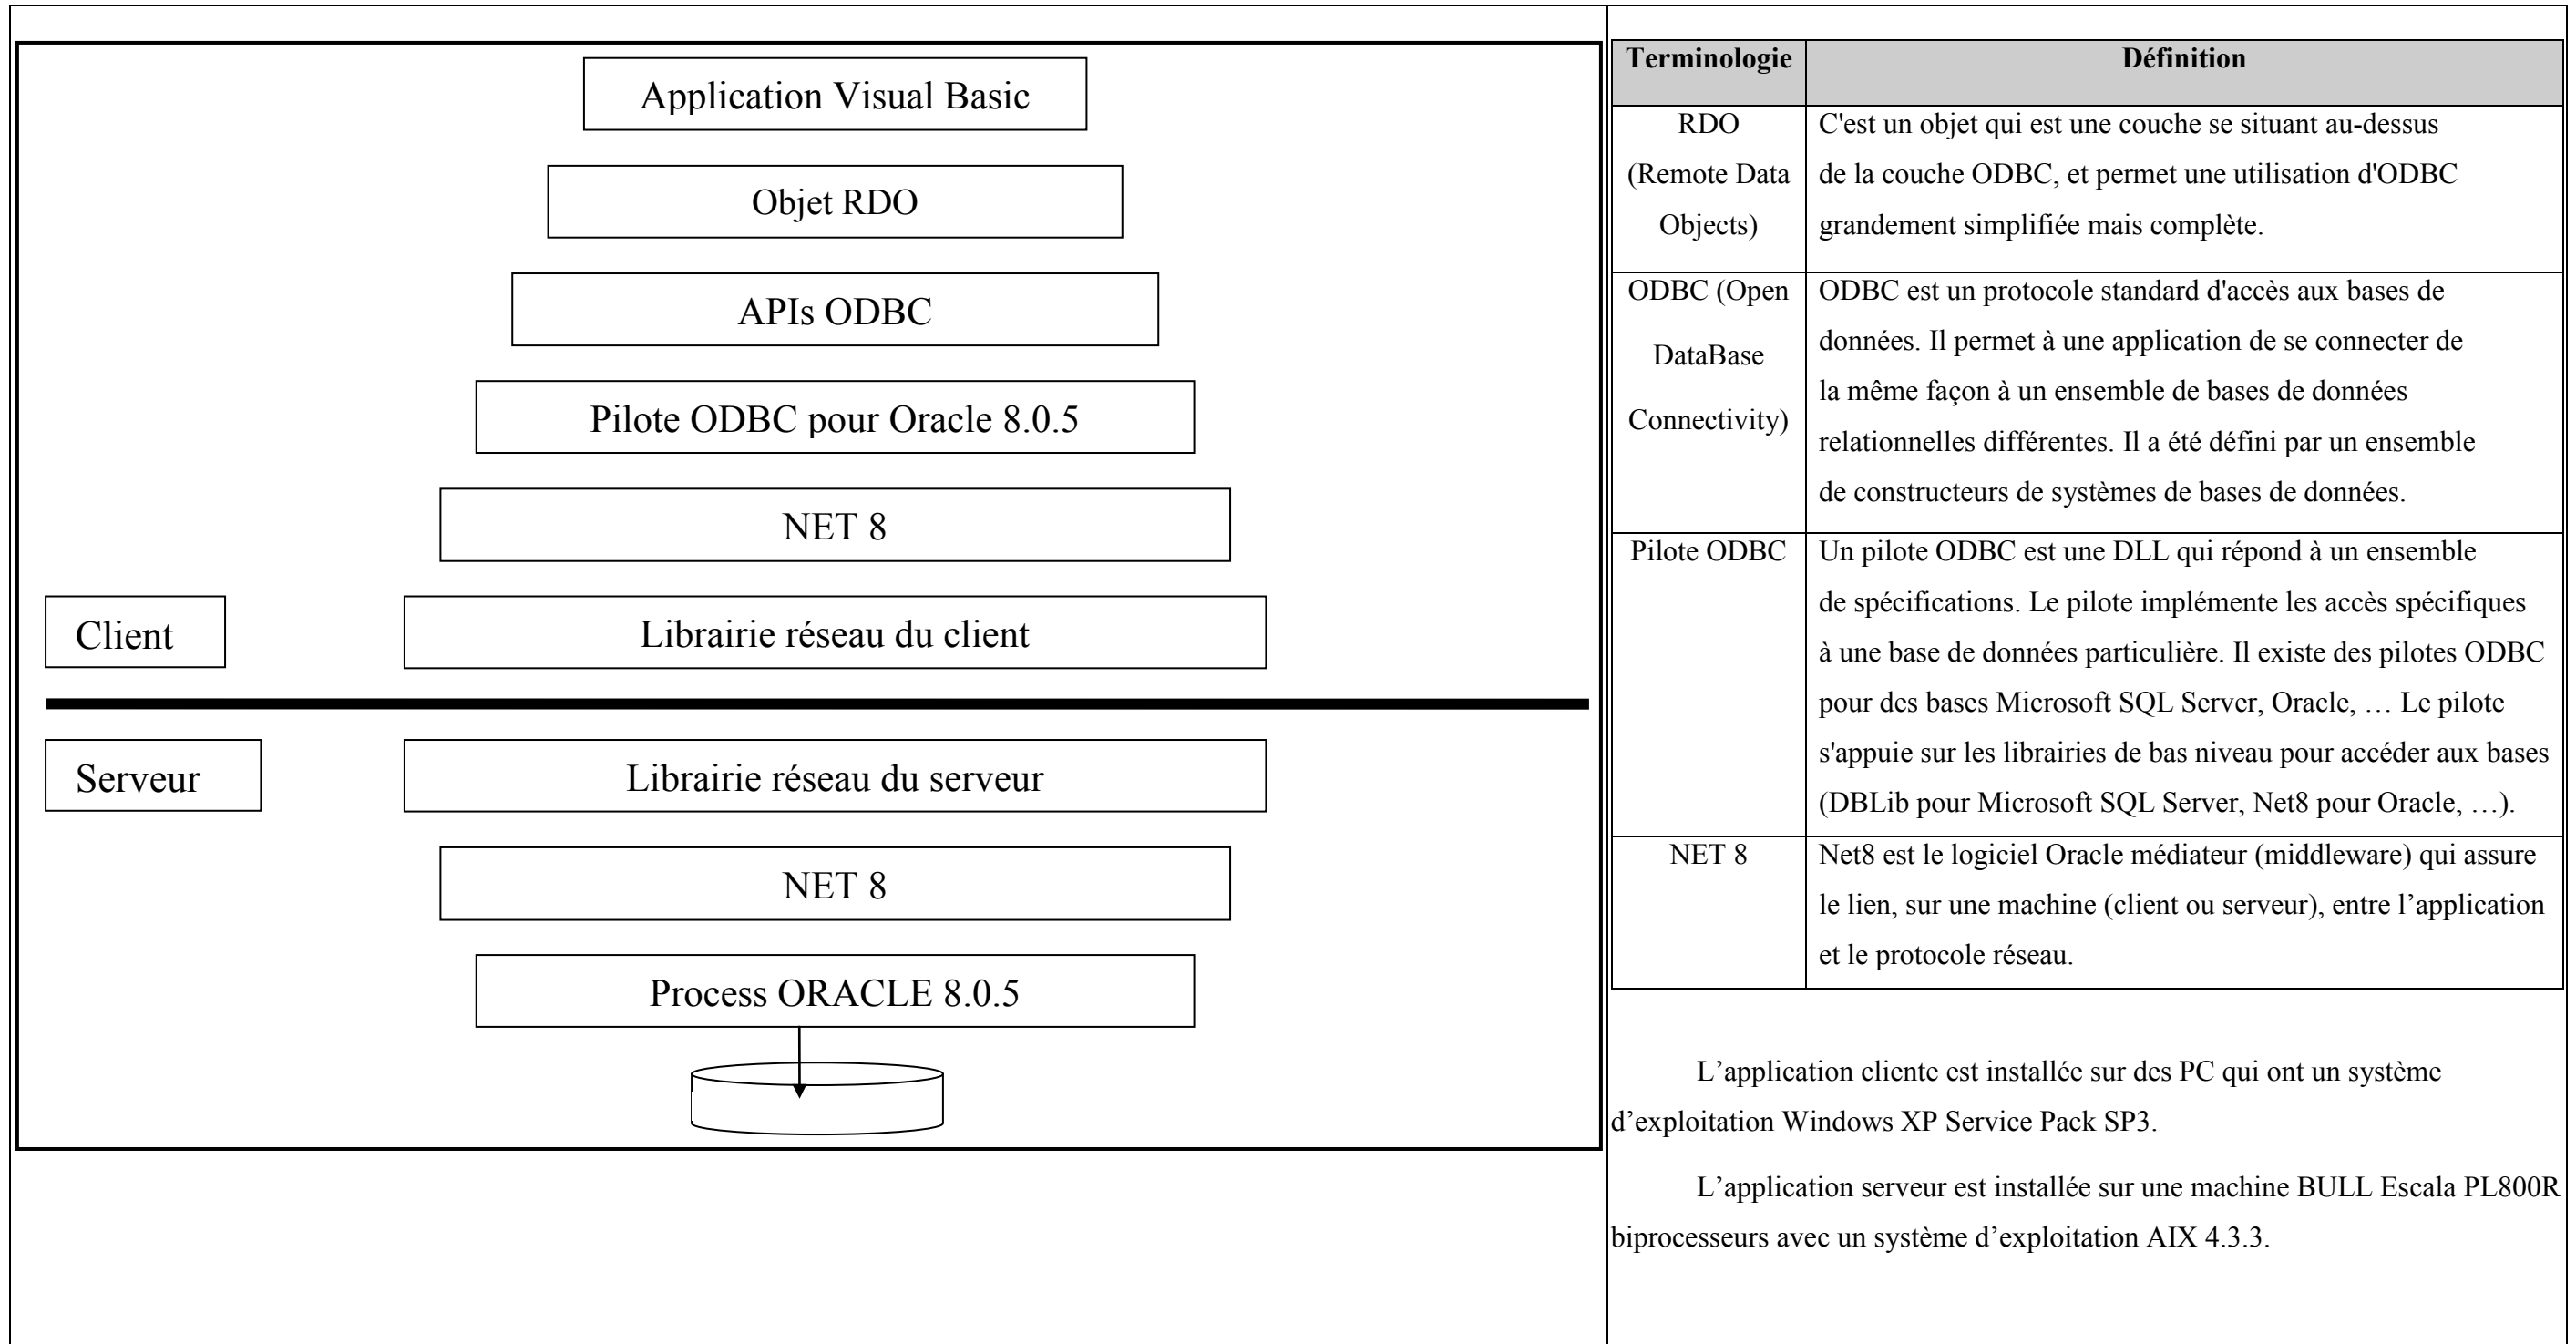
Application Visual Basic

Objet RDO

APIs ODBC

Pilote ODBC pour Oracle 8.0.5

NET 8

Client

Librairie réseau du client

Serveur

Librairie réseau du serveur

NET 8

Process ORACLE 8.0.5

| Terminologie | Définition |
|---|---|
| RDO (Remote Data Objects) | C'est un objet qui est une couche se situant au-dessus de la couche ODBC, et permet une utilisation d'ODBC grandement simplifiée mais complète. |
| ODBC (Open DataBase Connectivity) | ODBC est un protocole standard d'accès aux bases de données. Il permet à une application de se connecter de la même façon à un ensemble de bases de données relationnelles différentes. Il a été défini par un ensemble de constructeurs de systèmes de bases de données. |
| Pilote ODBC | Un pilote ODBC est une DLL qui répond à un ensemble de spécifications. Le pilote implémente les accès spécifiques à une base de données particulière. Il existe des pilotes ODBC pour des bases Microsoft SQL Server, Oracle, … Le pilote s'appuie sur les librairies de bas niveau pour accéder aux bases (DBLib pour Microsoft SQL Server, Net8 pour Oracle, …). |
| NET 8 | Net8 est le logiciel Oracle médiateur (middleware) qui assure le lien, sur une machine (client ou serveur), entre l’application et le protocole réseau. |

L’application cliente est installée sur des PC qui ont un système d’exploitation Windows XP Service Pack SP3.

L’application serveur est installée sur une machine BULL Escala PL800R biprocesseurs avec un système d’exploitation AIX 4.3.3.